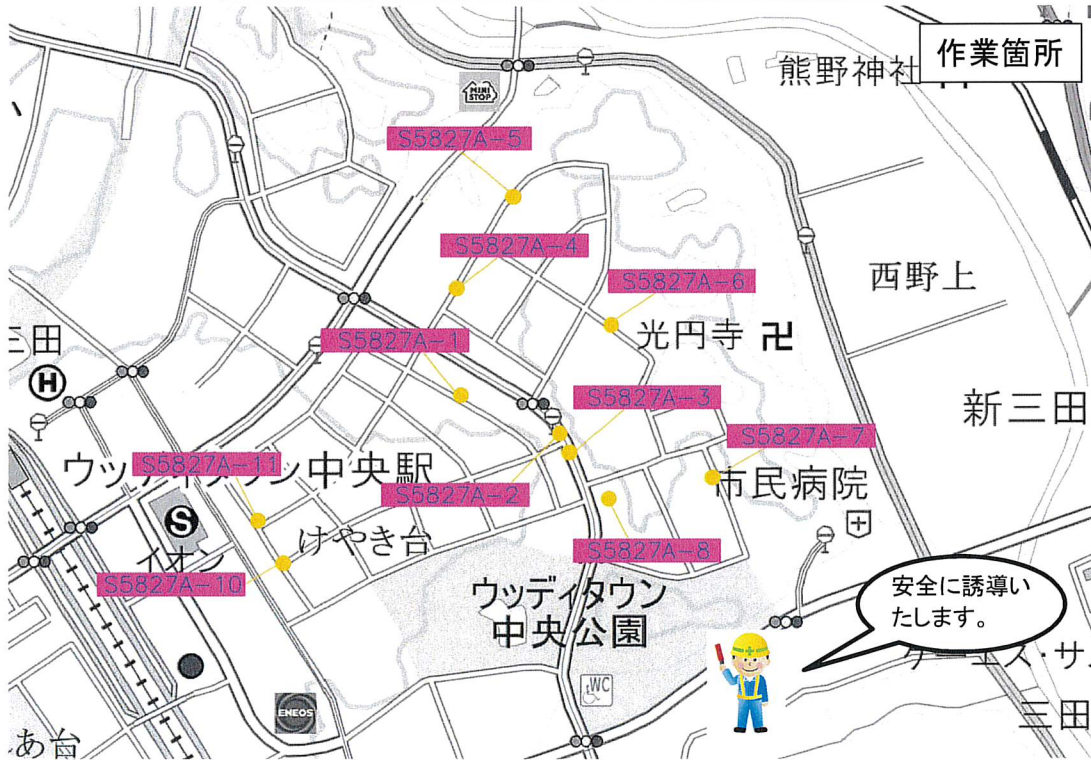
作業箇所

熊野神社

MINI STOP

S5827A-5

S5827A-4

S5827A-6

西野上

光円寺

S5827A-1

三田

S5827A-3

新三田

S5827A-7

S5827A-11

ウッディタウン中央駅

市民病院

S5827A-2

S

イオン

けやき台

S5827A-8

安全に誘導いたします。

S5827A-10

ウッディタウン中央公園

WC

ENEOS

三田

あ台